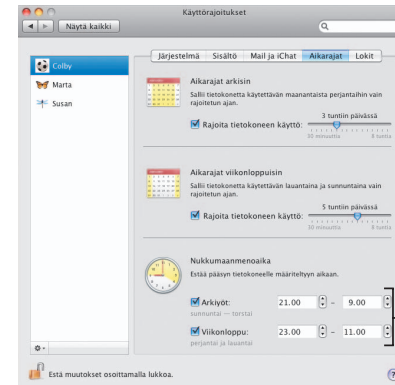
Käyttörajoitukset

Näytä kaikki

Colby
Marta
Susan

Järjestelmä | Sisältö | Mail ja iChat | Aikarajat | Lokit

Aikarajat arkisin
Sallii tietokonetta käytettävän maanantaista perjantaihin vain rajoitetun ajan.

Rajoita tietokoneen käyttö:
3 tuntiin päivässä
30 minuuttia
8 tuntia

Aikarajat viikonloppuisin
Sallii tietokonetta käytettävän lauantaina ja sunnuntaina vain rajoitetun ajan.

Rajoita tietokoneen käyttö:
5 tuntiin päivässä
30 minuuttia
8 tuntia

Nukkumaanmenoaika
Estää pääsyn tietokoneelle määriteltyyn aikaan.

Arkiyöt: 21.00 – 9.00
sunnuntai — torstai

Viikonloppu: 23.00 – 11.00
perjantai ja lauantai

Estä muutokset osoittamalla lukkoa.

?